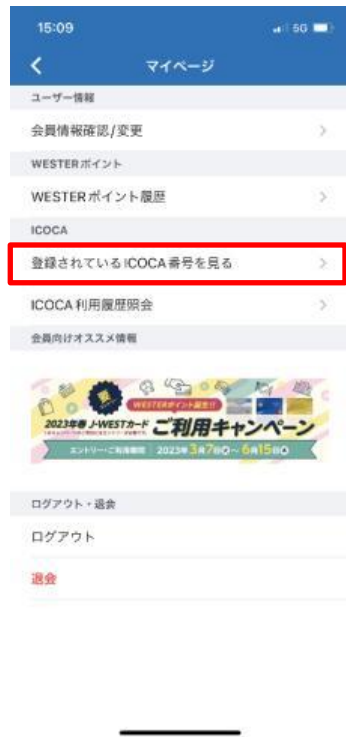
15:09
5G

マイページ

ユーザー情報

会員情報確認/変更

WESTERポイント

WESTERポイント履歴

ICOCA

登録されているICOCA番号を見る

ICOCA利用履歴照会

会員向けオススメ情報

WESTERポイント

2023年春 J-WESTカード ご利用キャンペーン

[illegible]

エントリー・ご利用期間 2023年3月7日〜6月15日

ログアウト・退会

ログアウト

退会